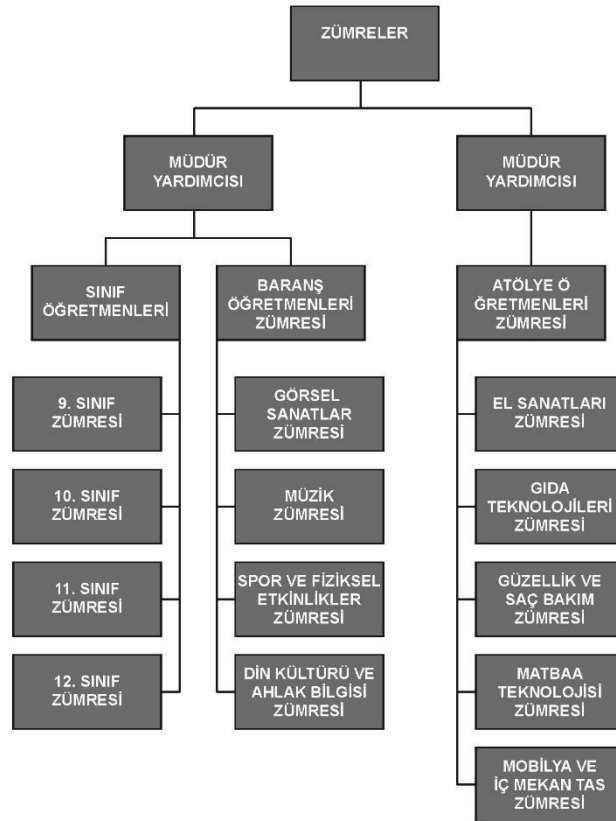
ZÜMRELER

MÜDÜR YARDIMCISI

MÜDÜR YARDIMCISI

SINIF ÖĞRETMENLERİ

BARANŞ ÖĞRETMENLERİ ZÜMRESİ

ATÖLYE Ö ĞRETMENLERİ ZÜMRESİ

9. SINIF ZÜMRESİ

10. SINIF ZÜMRESİ

11. SINIF ZÜMRESİ

12. SINIF ZÜMRESİ

GÖRSEL SANATLAR ZÜMRESİ

MÜZİK ZÜMRESİ

SPOR VE FİZİKSEL ETKİNLİKLER ZÜMRESİ

DİN KÜLTÜRÜ VE AHLAK BİLGİSİ ZÜMRESİ

EL SANATLARI ZÜMRESİ

GIDA TEKNOLOJİLERİ ZÜMRESİ

GÜZELLİK VE SAÇ BAKIM ZÜMRESİ

MATBAA TEKNOLOJİSİ ZÜMRESİ

MOBİLYA VE İÇ MEKAN TAS ZÜMRESİ